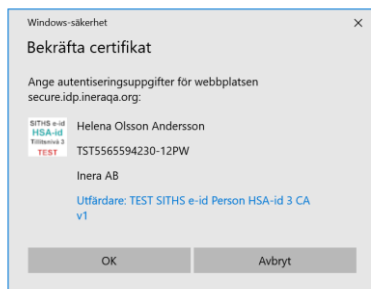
Windows-säkerhet ×

Bekräfta certifikat

Ange autentiseringsuppgifter för webbplatsen secure.idp.ineraqa.org:

SITHS e-id
HSA-id
Tillitsnivå 3
TEST

Helena Olsson Andersson

TST5565594230-12PW

Inera AB

Utfärdare: TEST SITHS e-id Person HSA-id 3 CA v1

OK

Avbryt